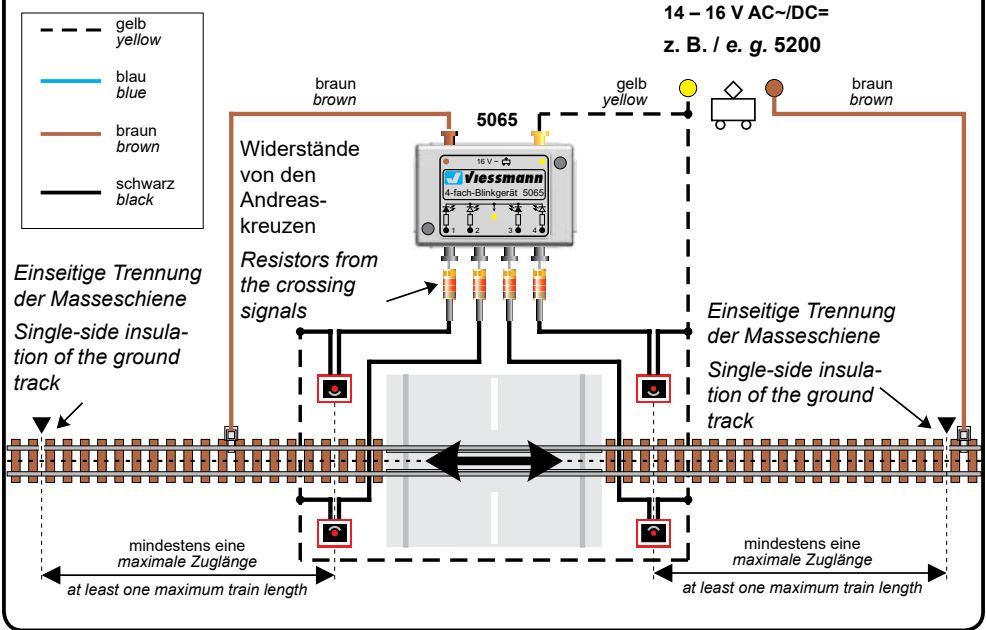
gelb
yellow

blau
blue

braun
brown

schwarz
black

14 – 16 V AC~/DC=

z. B. / e. g. 5200

braun
brown

gelb
yellow

braun
brown

5065

16 V ~

Viessmann

4-fach-Blinkgerät 5065

1 2 3 4

Widerstände von den Andreaskreuzen

Resistors from the crossing signals

Einseitige Trennung der Masseschiene

Single-side insulation of the ground track

Einseitige Trennung der Masseschiene

Single-side insulation of the ground track

mindestens eine maximale Zuglänge

at least one maximum train length

mindestens eine maximale Zuglänge

at least one maximum train length